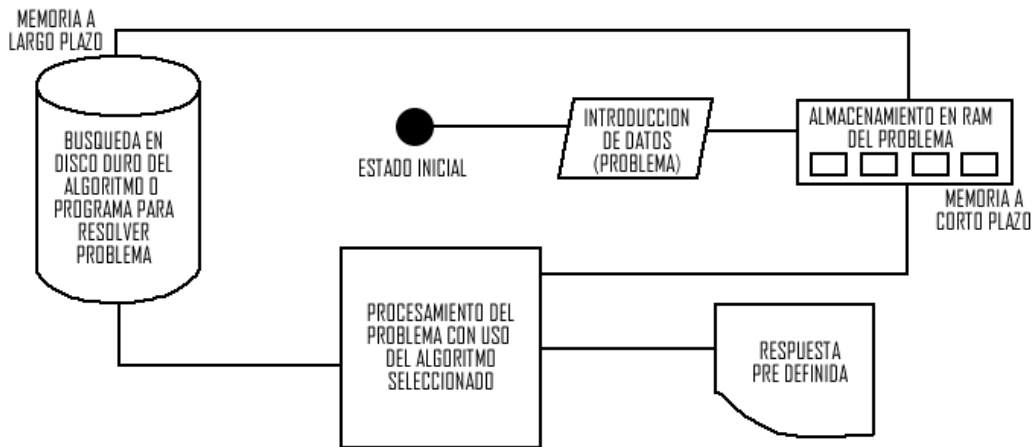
MEMORIA A LARGO PLAZO

BUSQUEDA EN DISCO DURO DEL ALGORITMO O PROGRAMA PARA RESOLVER PROBLEMA

ESTADO INICIAL

INTRODUCCION DE DATOS (PROBLEMA)

ALMACENAMIENTO EN RAM DEL PROBLEMA

MEMORIA A CORTO PLAZO

PROCESAMIENTO DEL PROBLEMA CON USO DEL ALGORITMO SELECCIONADO

RESPUESTA PRE DEFINIDA